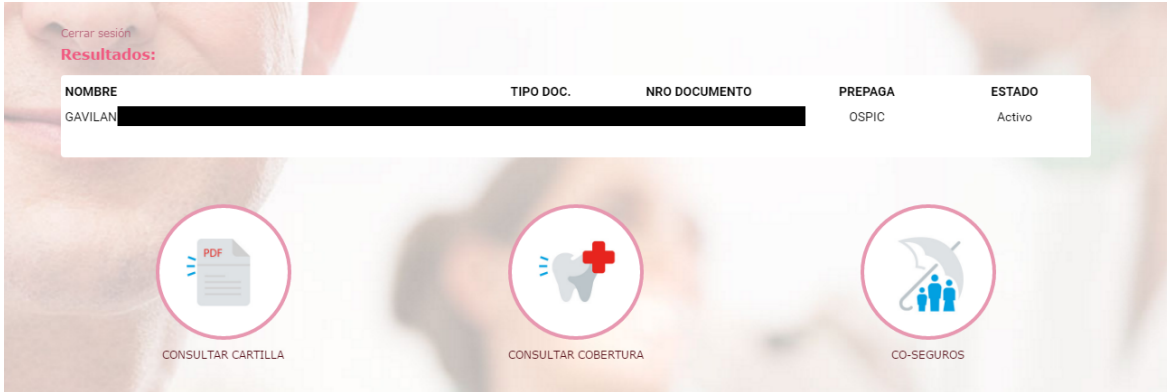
Cerrar sesión
Resultados:

| NOMBRE | TIPO DOC. | NRO DOCUMENTO | PREPAGA | ESTADO |
|---|---|---|---|---|
| GAVILAN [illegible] | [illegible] | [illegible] | OSPIC | Activo |

PDF

CONSULTAR CARTILLA

CONSULTAR COBERTURA

CO-SEGUROS